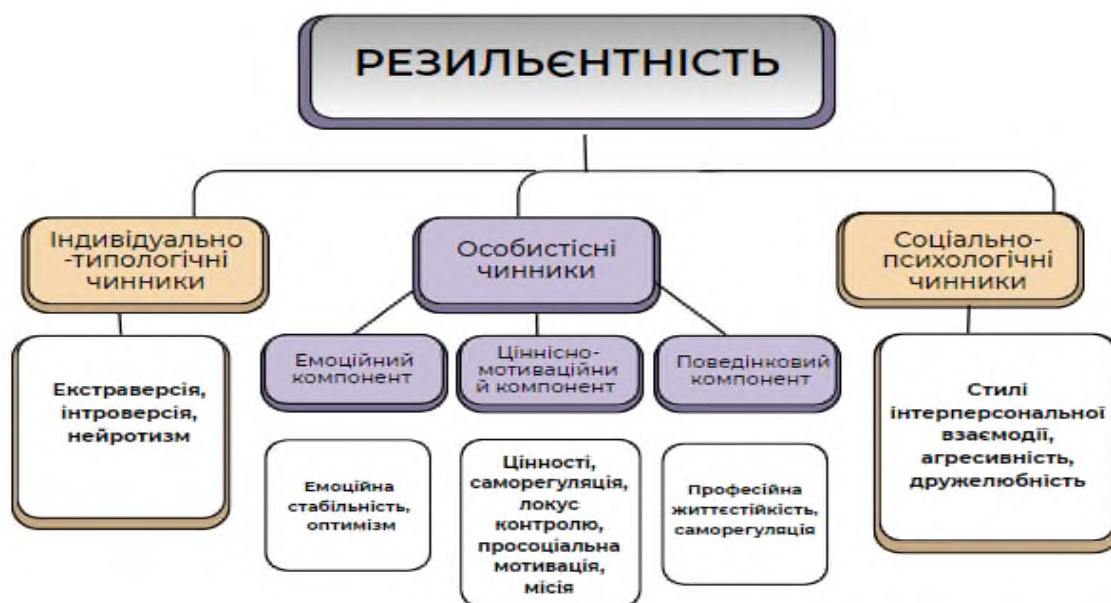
РЕЗИЛЬЄНТНІСТЬ

Індивідуально -типологічні чинники

Екстраверсія, інтроверсія, нейротизм

Особистісні чинники

Емоційний компонент

Емоційна стабільність, оптимізм

Ціннісно-мотиваційний компонент

Цінності, саморегуляція, локус контролю, просоціальна мотивація, місія

Поведінковий компонент

Професійна життєстійкість, саморегуляція

Соціально-психологічні чинники

Стилі інтерперсональної взаємодії, агресивність, дружелюбність